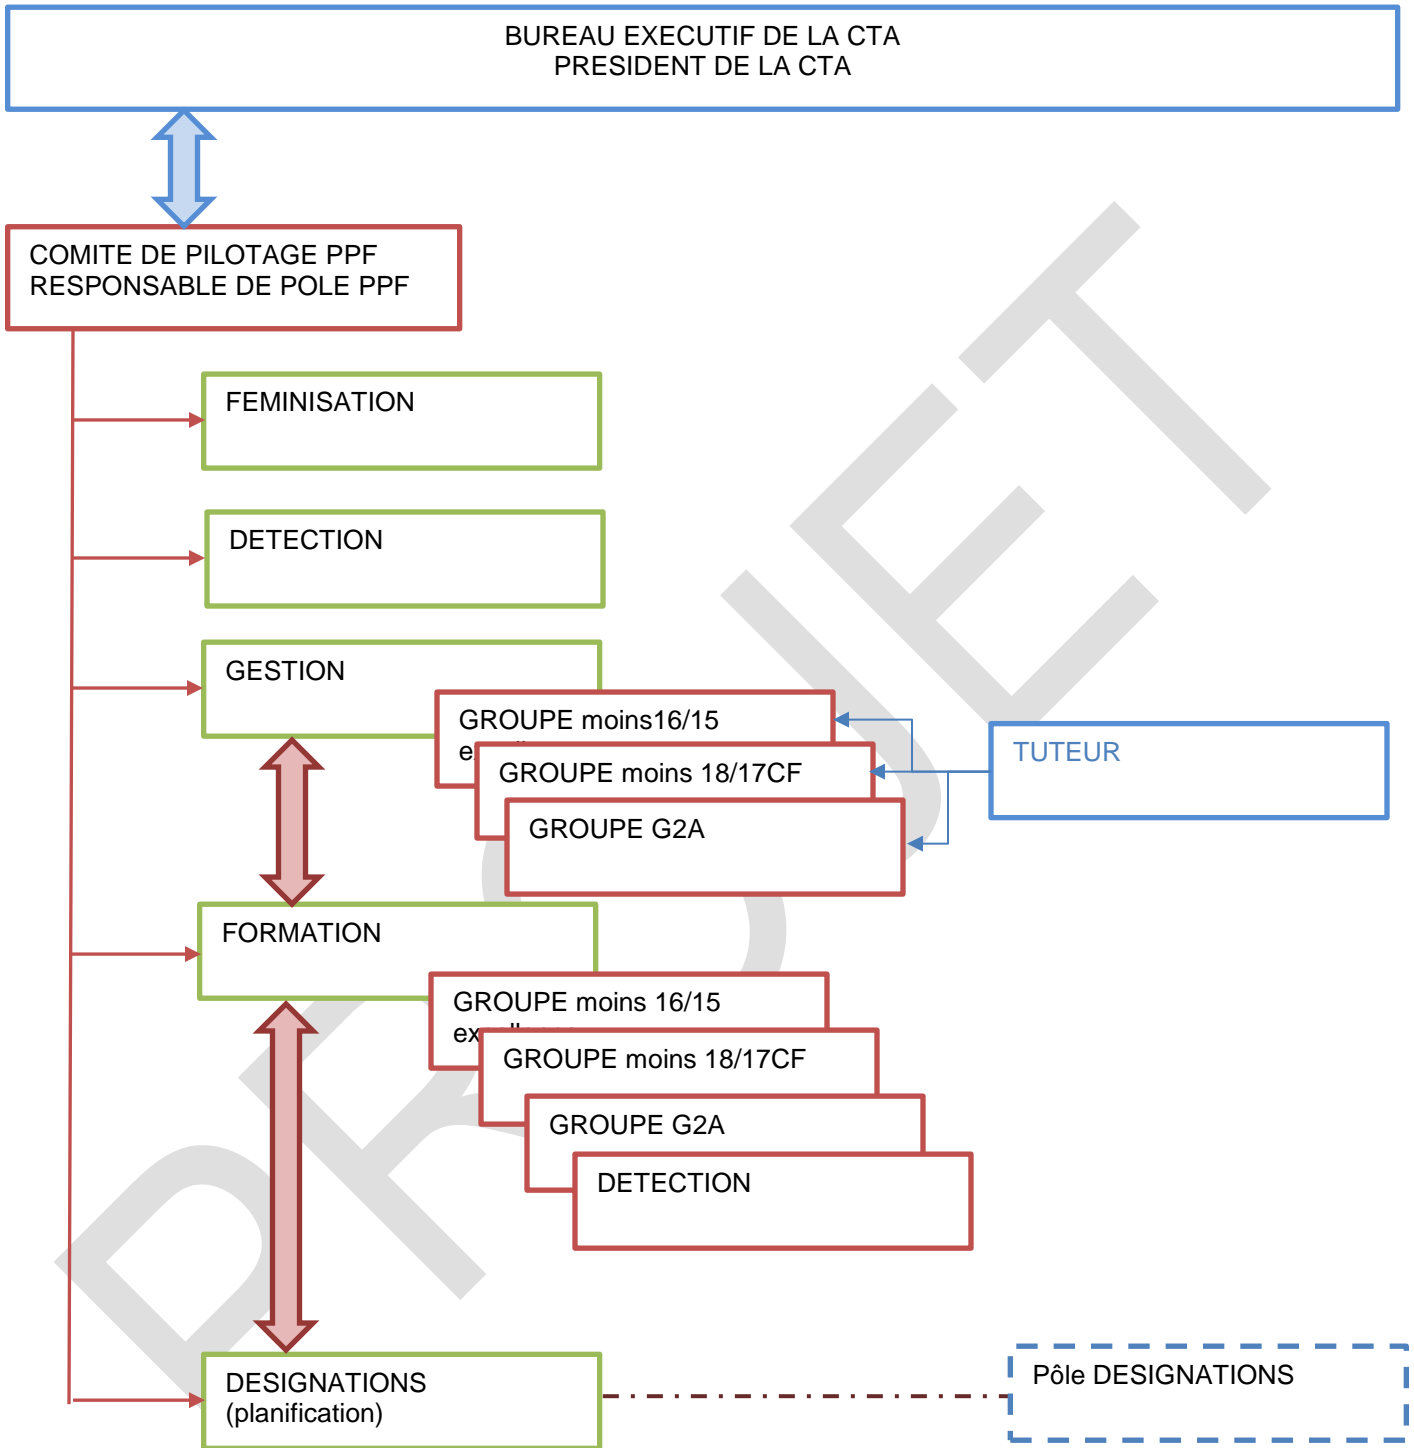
BUREAU EXECUTIF DE LA CTA
PRESIDENT DE LA CTA

COMITE DE PILOTAGE PPF
RESPONSABLE DE POLE PPF

FEMINISATION

DETECTION

GESTION

GROUPE moins16/15
e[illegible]

GROUPE moins 18/17CF

GROUPE G2A

TUTEUR

FORMATION

GROUPE moins 16/15
ex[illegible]

GROUPE moins 18/17CF

GROUPE G2A

DETECTION

DESIGNATIONS
(planification)

Pôle DESIGNATIONS

PROJET